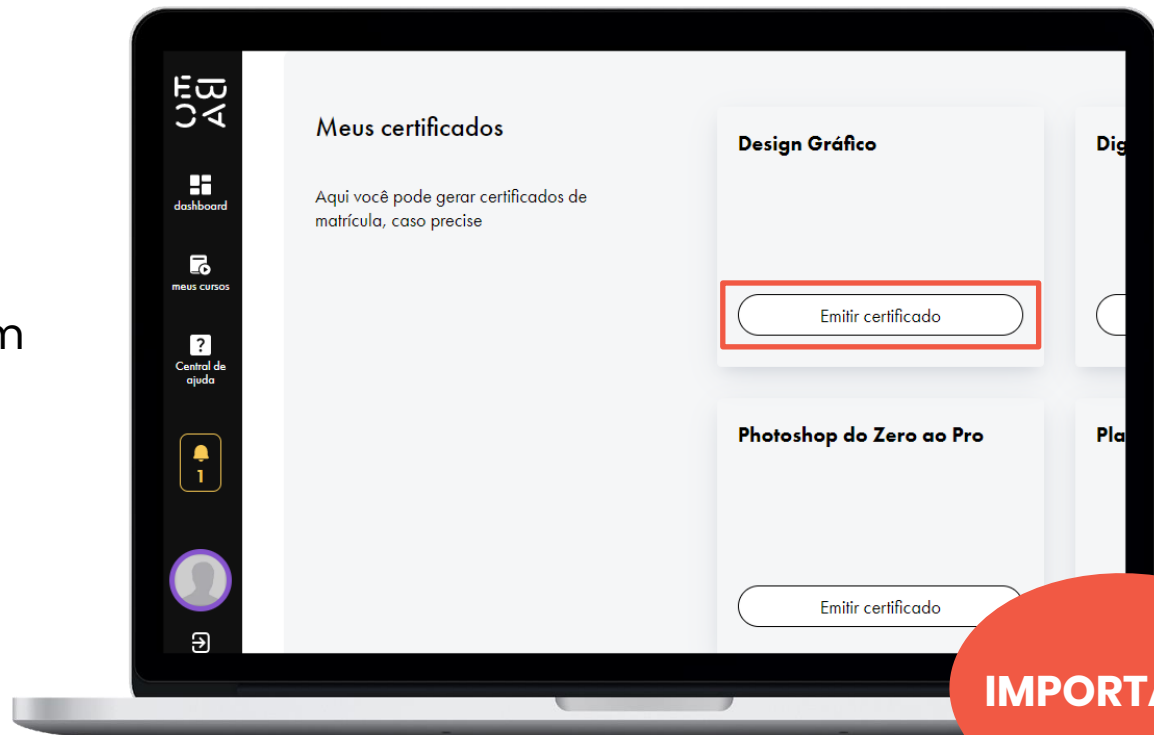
m

EBAC

dashboard

meus cursos

Central de ajuda

1

Meus certificados

Aqui você pode gerar certificados de matrícula, caso precise

Design Gráfico

Emitir certificado

Dig

Photoshop do Zero ao Pro

Emitir certificado

Pla

IMPORT